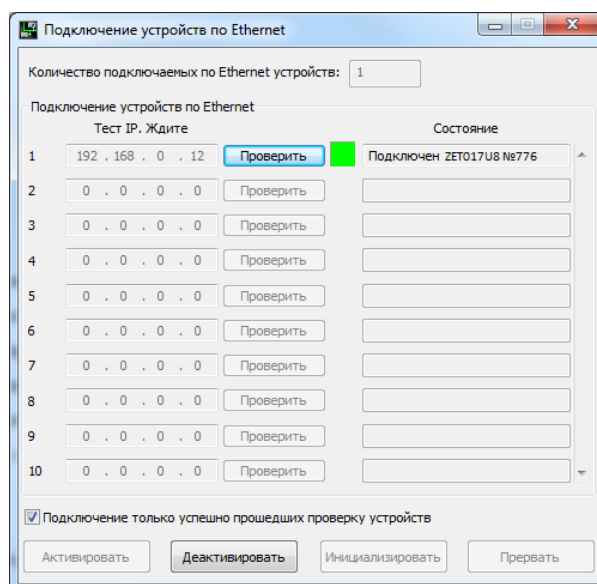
Подключение устройств по Ethernet

Количество подключаемых по Ethernet устройств: 1

Подключение устройств по Ethernet

| | Тест IP. Ждите | | Состояние |
|---|---|---|---|
| 1 | 192 . 168 . 0 . 12 | Проверить | Подключен ZET017U8 №776 |
| 2 | 0 . 0 . 0 . 0 | Проверить | |
| 3 | 0 . 0 . 0 . 0 | Проверить | |
| 4 | 0 . 0 . 0 . 0 | Проверить | |
| 5 | 0 . 0 . 0 . 0 | Проверить | |
| 6 | 0 . 0 . 0 . 0 | Проверить | |
| 7 | 0 . 0 . 0 . 0 | Проверить | |
| 8 | 0 . 0 . 0 . 0 | Проверить | |
| 9 | 0 . 0 . 0 . 0 | Проверить | |
| 10 | 0 . 0 . 0 . 0 | Проверить | |

Подключение только успешно прошедших проверку устройств

Активировать | Деактивировать | Инициализировать | Прервать